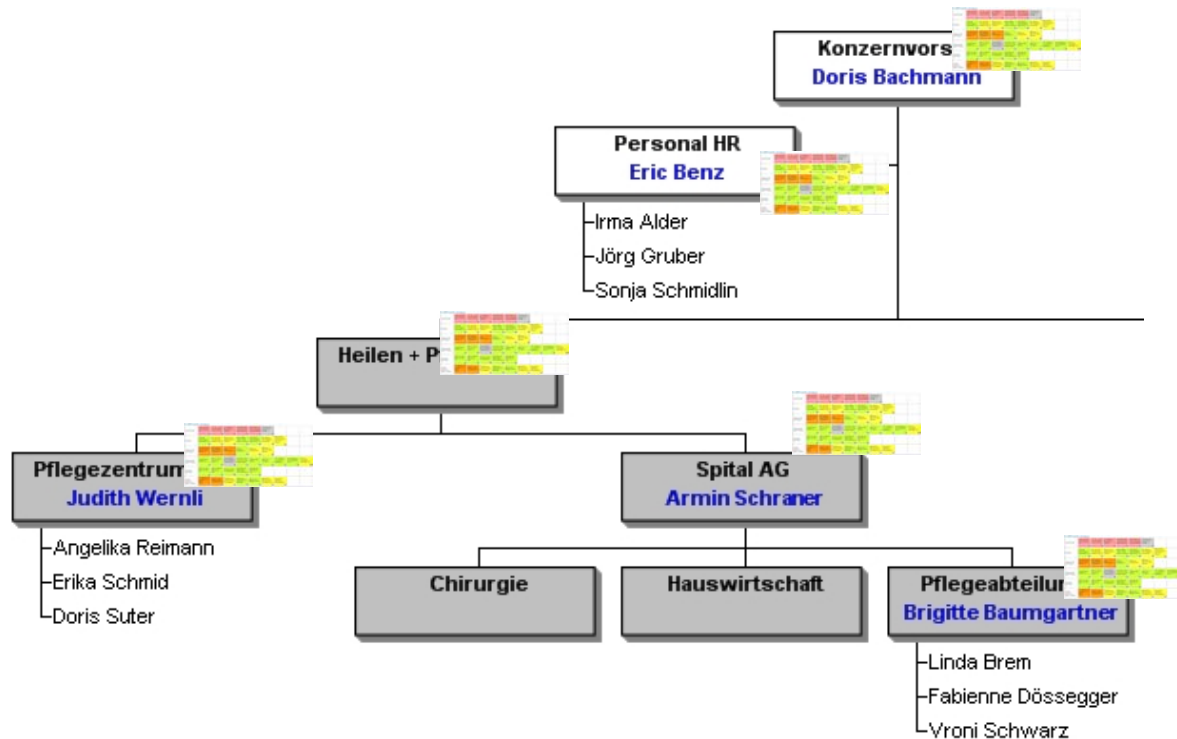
Konzernvors
Doris Bachmann

Personal HR
Eric Benz

Irma Alder
Jörg Gruber
Sonja Schmidlin

Heilen + P

Pflegezentrum
Judith Wernli

Angelika Reimann
Erika Schmid
Doris Suter

Spital AG
Armin Schraner

Chirurgie

Hauswirtschaft

Pflegeabteilur
Brigitte Baumgartner

Linda Brem
Fabienne Dössegger
Vroni Schwarz